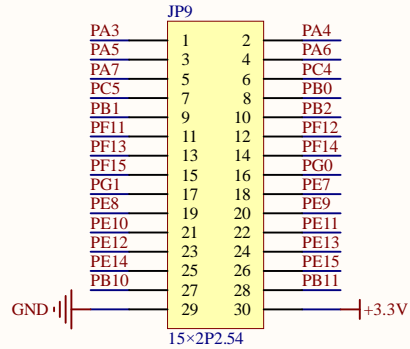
JP9

PA3 1 2 PA4
PA5 3 4 PA6
PA7 5 6 PC4
PC5 7 8 PB0
PB1 9 10 PB2
PF11 11 12 PF12
PF13 13 14 PF14
PF15 15 16 PG0
PG1 17 18 PE7
PE8 19 20 PE9
PE10 21 22 PE11
PE12 23 24 PE13
PE14 25 26 PE15
PB10 27 28 PB11
GND 29 30 +3.3V

15×2P2.54